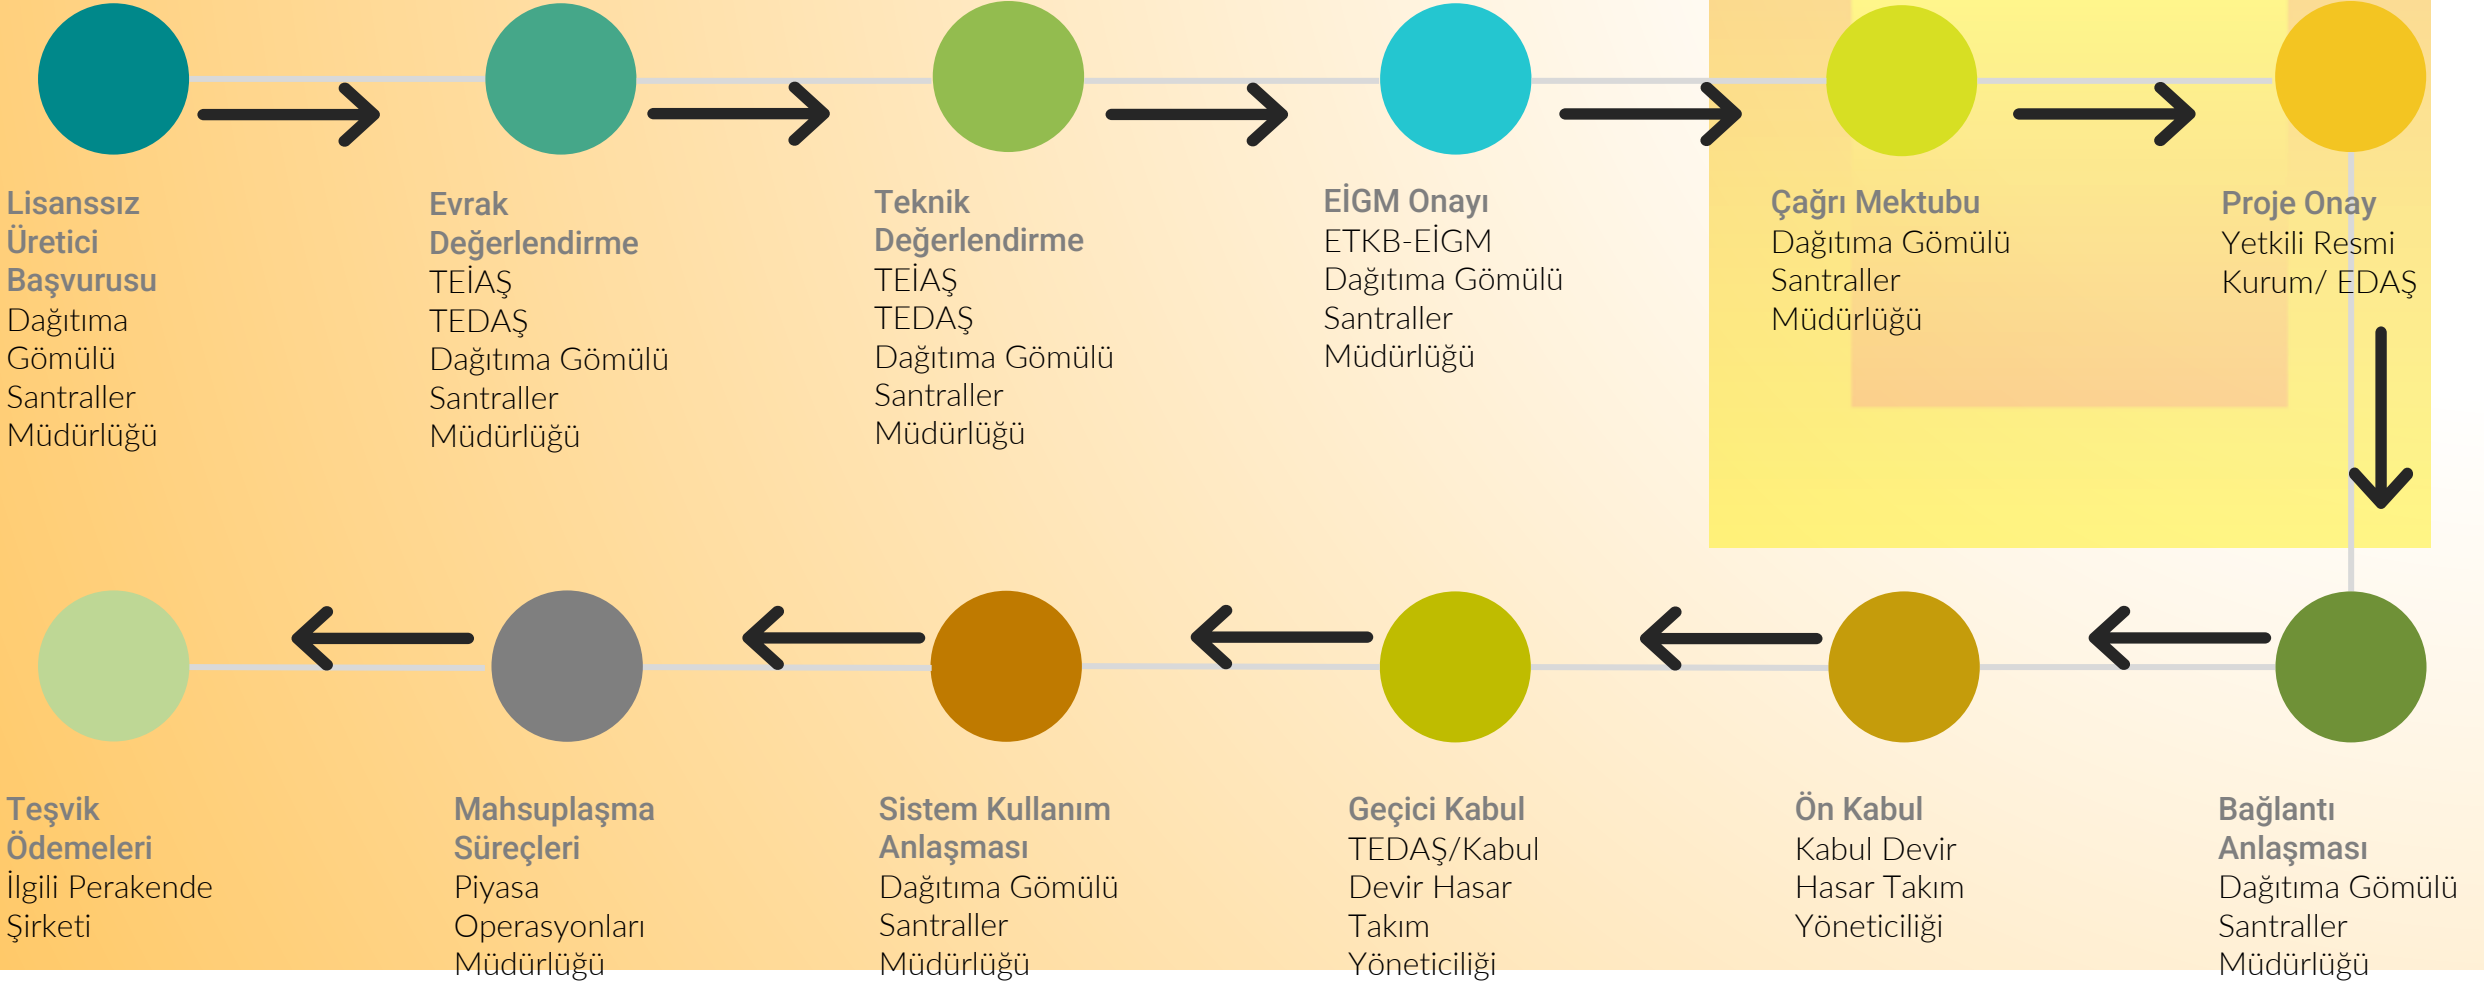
Lisanssız Üretici Başvurusu
Dağıtıma Gömülü Santraller Müdürlüğü

Evrak Değerlendirme
TEİAŞ
TEDAŞ
Dağıtıma Gömülü Santraller Müdürlüğü

Teknik Değerlendirme
TEİAŞ
TEDAŞ
Dağıtıma Gömülü Santraller Müdürlüğü

EİGM Onayı
ETKB-EİGM
Dağıtıma Gömülü Santraller Müdürlüğü

Çağrı Mektubu
Dağıtıma Gömülü Santraller Müdürlüğü

Proje Onay
Yetkili Resmi Kurum/ EDAŞ

Bağlantı Anlaşması
Dağıtıma Gömülü Santraller Müdürlüğü

Ön Kabul
Kabul Devir Hasar Takım Yöneticiliği

Geçici Kabul
TEDAŞ/Kabul Devir Hasar Takım Yöneticiliği

Sistem Kullanım Anlaşması
Dağıtıma Gömülü Santraller Müdürlüğü

Mahsuplaşma Süreçleri
Piyasa Operasyonları Müdürlüğü

Teşvik Ödemeleri
İlgili Perakende Şirketi